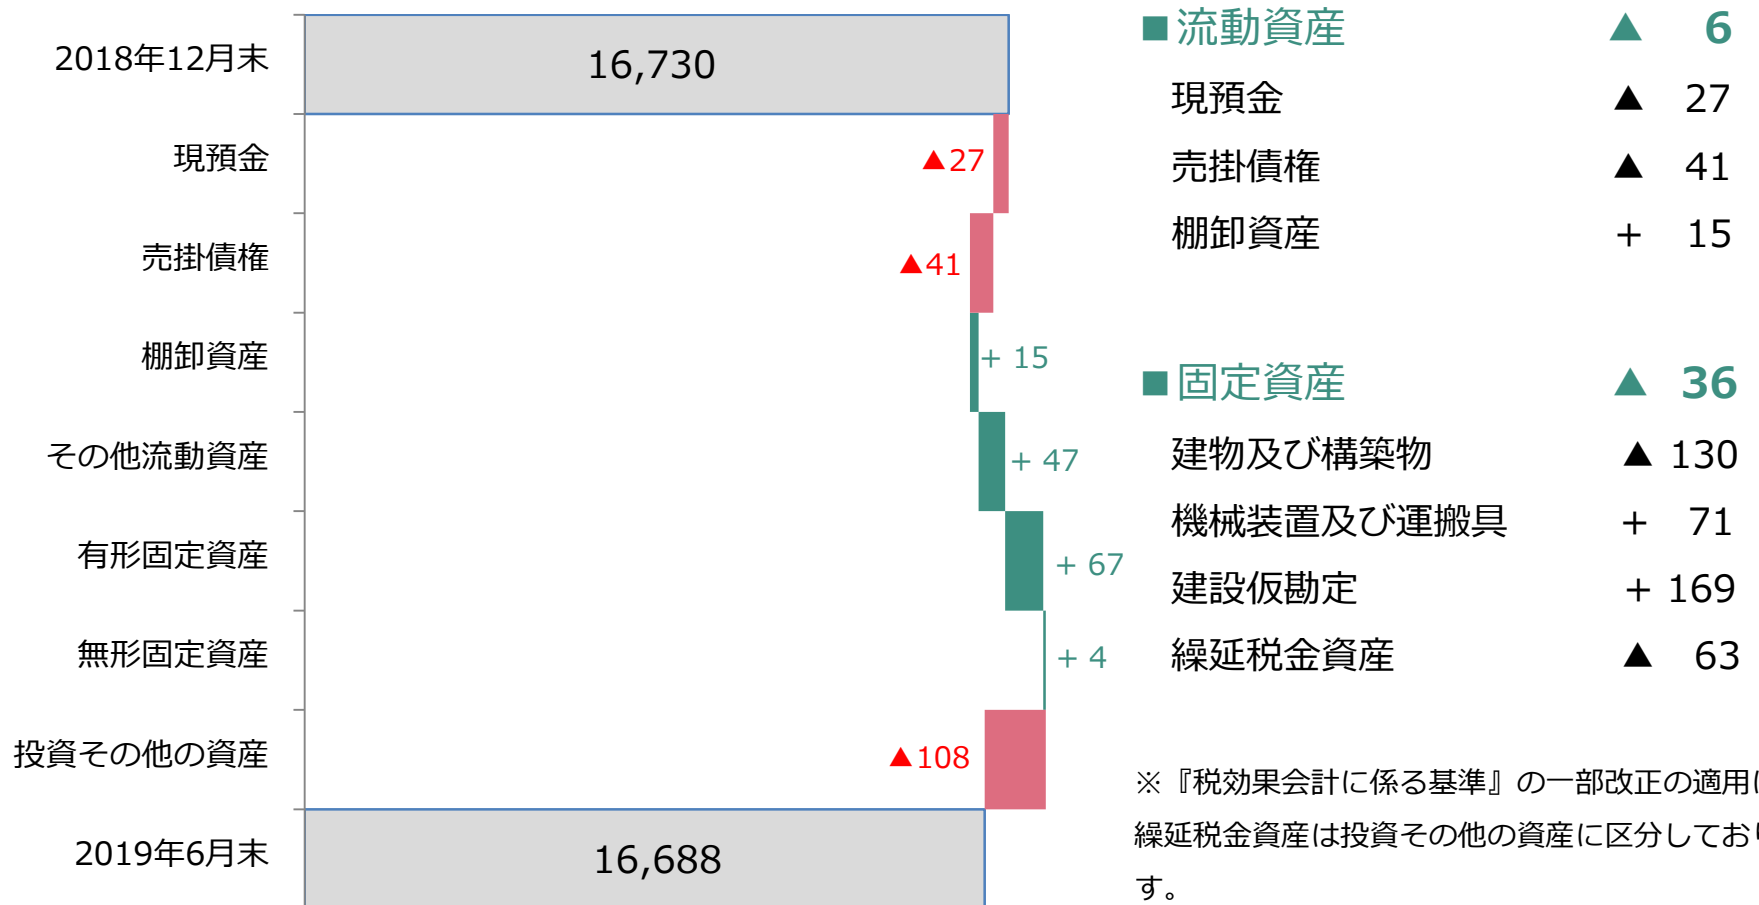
2018年12月末
16,730
現預金
▲27
売掛債権
▲41
棚卸資産
+ 15
その他流動資産
+ 47
有形固定資産
+ 67
無形固定資産
+ 4
投資その他の資産
▲108
2019年6月末
16,688

■流動資産 ▲ 6
現預金 ▲ 27
売掛債権 ▲ 41
棚卸資産 + 15

■固定資産 ▲ 36
建物及び構築物 ▲ 130
機械装置及び運搬具 + 71
建設仮勘定 + 169
繰延税金資産 ▲ 63

※『税効果会計に係る基準』の一部改正の適用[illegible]
繰延税金資産は投資その他の資産に区分してお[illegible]
す。